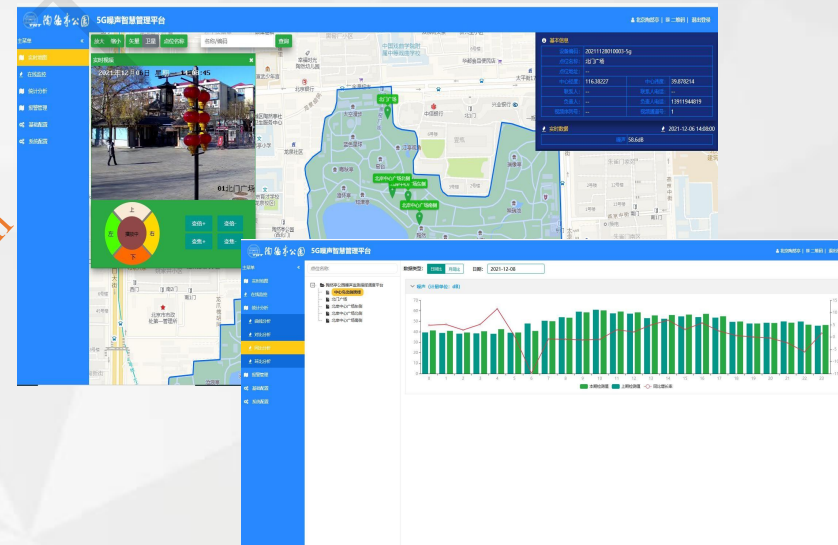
陶然亭公园 5G噪声智慧管理平台

欢迎您 | 第二期 | 退出登录

主菜单

实时地图

在线监控

统计分析

报警管理

基础数据

系统配置

放大 缩小 矢量 卫星 点位名称

名称/编号

查询

实时视频

2021年12月06日 星期一 14:45

01北门广场

上

下

左

右

调焦

变倍+

变倍-

变焦+

变焦-

基本信息

设备编号: 20211128010003-5g

点位名称: 北门广场

中心经度: 116.38227

中心纬度: 39.878214

联系电话: 13811944819

实时数据

2021-12-06 14:08:00

噪声 58.6dB

中国共产党北京市西城区委员会党校

北京中心广场北侧

北京中心广场东侧

北京中心广场西侧

陶然亭公园

北门广场

中国银行

陶然亭公园 5G噪声智慧管理平台

欢迎您 | 第二期 | 退出登录

主菜单

实时地图

在线监控

统计分析

噪声分析

对比分析

同比分析

环比分析

报警管理

基础数据

系统配置

请选择设备

数据类型: 日报表 月报表 日期: 2021-12-08

陶然亭公园噪声监测设备管理平台

中心湖西侧

北门广场

北京中心广场北侧

北京中心广场东侧

北京中心广场西侧

北京中心广场南侧

噪声 (分贝单位: dB)

本期分贝值 上期分贝值 同比增长率